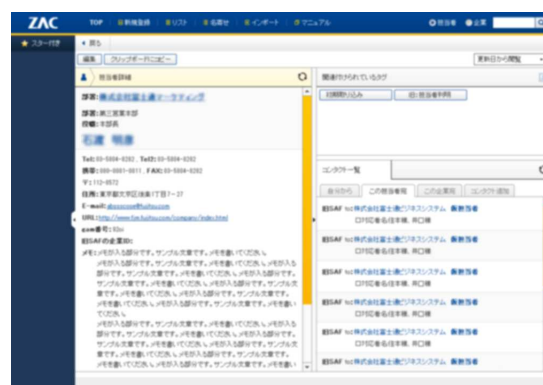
ZAC TOP 新規登録 リスト 名寄せ インポート マニュアル 担当者 企業

スターバイ

戻る

編集 クリップボードにコピー

更新日の閲覧

担当者詳細

関連付けられているタグ

会社:株式会社富士通マーケティング

部署:第三営業本部
役職:本部長

石渡 明彦

Tel:03-5804-0282, Tel2:03-5804-0282
携帯:080-0001-0011, FAX:03-5804-0282
〒:112-0572
住所:東京都文京区後楽1丁目7-27
E-mail:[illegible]
URL:http://www.fen.fujitsu.com/company/index.html
sam番号:100
旧SAFの企業ID:
メモ:メモが入る部分です。サンプル文章です。メモを書いてください。メモが入る部分です。サンプル文章です。メモを書いてください。メモが入る部分です。サンプル文章です。メモを書いてください。メモが入る部分です。サンプル文章です。メモを書いてください。メモが入る部分です。サンプル文章です。メモを書いてください。メモが入る部分です。サンプル文章です。メモを書いてください。メモが入る部分です。サンプル文章です。メモを書いてください。メモが入る部分です。サンプル文章です。メモを書いてください。メモが入る部分です。サンプル文章です。メモを書いてください。メモが入る部分です。サンプル文章です。メモを書いてください。メモが入る部分です。サンプル文章です。メモを書いてください。メモが入る部分です。サンプル文章です。メモを書いてください。

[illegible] 紐づけ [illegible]

コンタクト一覧

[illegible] この担当者宛 この企業宛 コンタクト追加

旧SAF to:株式会社富士通ビジネスシステム 長谷川様
ロ FSC名古屋支店、井口様

旧SAF to:株式会社富士通ビジネスシステム 長谷川様
ロ FSC名古屋支店、井口様

旧SAF to:株式会社富士通ビジネスシステム 長谷川様
ロ FSC名古屋支店、井口様

旧SAF to:株式会社富士通ビジネスシステム 長谷川様
ロ FSC名古屋支店、井口様

旧SAF to:株式会社富士通ビジネスシステム 長谷川様
ロ FSC名古屋支店、井口様